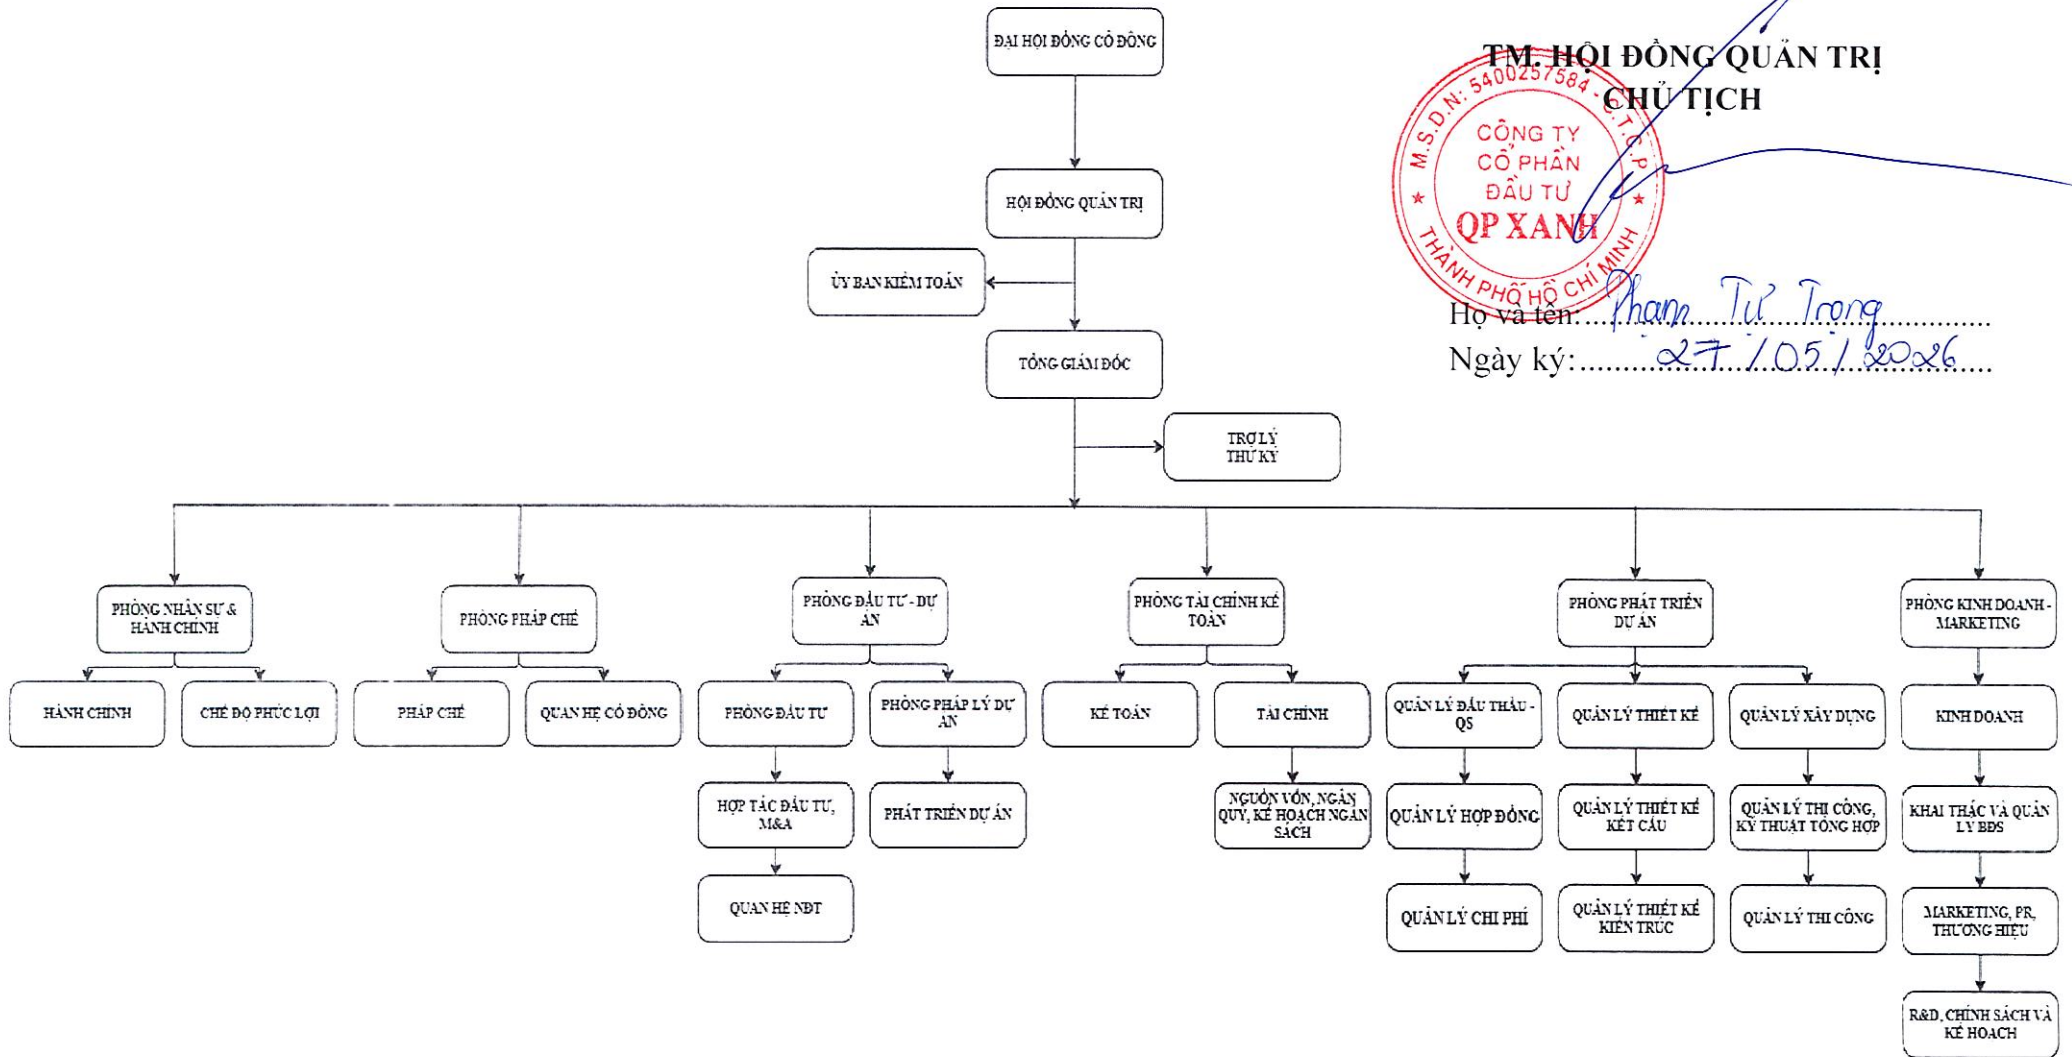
ĐẠI HỘI ĐỒNG CỔ ĐÔNG

HỘI ĐỒNG QUẢN TRỊ

ỦY BAN KIỂM TOÁN

TỔNG GIÁM ĐỐC

TRỢ LÝ THƯ KÝ

PHÒNG NHÂN SỰ & HÀNH CHÍNH

HÀNH CHÍNH

CHẾ ĐỘ PHÚC LỢI

PHÒNG PHÁP CHẾ

PHÁP CHẾ

QUAN HỆ CỔ ĐÔNG

PHÒNG ĐẦU TƯ - DỰ ÁN

PHÒNG ĐẦU TƯ

HỢP TÁC ĐẦU TƯ, M&A

QUAN HỆ NĐT

PHÒNG PHÁP LÝ DỰ ÁN

PHÁT TRIỂN DỰ ÁN

PHÒNG TÀI CHÍNH KẾ TOÁN

KẾ TOÁN

TÀI CHÍNH

NGUỒN VỐN, NGÂN QUỸ, KẾ HOẠCH NGÂN SÁCH

PHÒNG PHÁT TRIỂN DỰ ÁN

QUẢN LÝ ĐẤU THẦU - QS

QUẢN LÝ HỢP ĐỒNG

QUẢN LÝ CHI PHÍ

QUẢN LÝ THIẾT KẾ

QUẢN LÝ THIẾT KẾ KẾT CẤU

QUẢN LÝ THIẾT KẾ KIẾN TRÚC

QUẢN LÝ XÂY DỰNG

QUẢN LÝ THI CÔNG, KỸ THUẬT TỔNG HỢP

QUẢN LÝ THI CÔNG

PHÒNG KINH DOANH - MARKETING

KINH DOANH

KHAI THÁC VÀ QUẢN LÝ BĐS

MARKETING, PR, THƯƠNG HIỆU

R&D, CHÍNH SÁCH VÀ KẾ HOẠCH

TM. HỘI ĐỒNG QUẢN TRỊ
CHỦ TỊCH

M.S.D.N: 5400257584 - C.T.C.P.
CÔNG TY CỔ PHẦN ĐẦU TƯ
QP XANH
THÀNH PHỐ HỒ CHÍ MINH

Họ và tên: Phạm Tư Trọng
Ngày ký: 27/05/2026